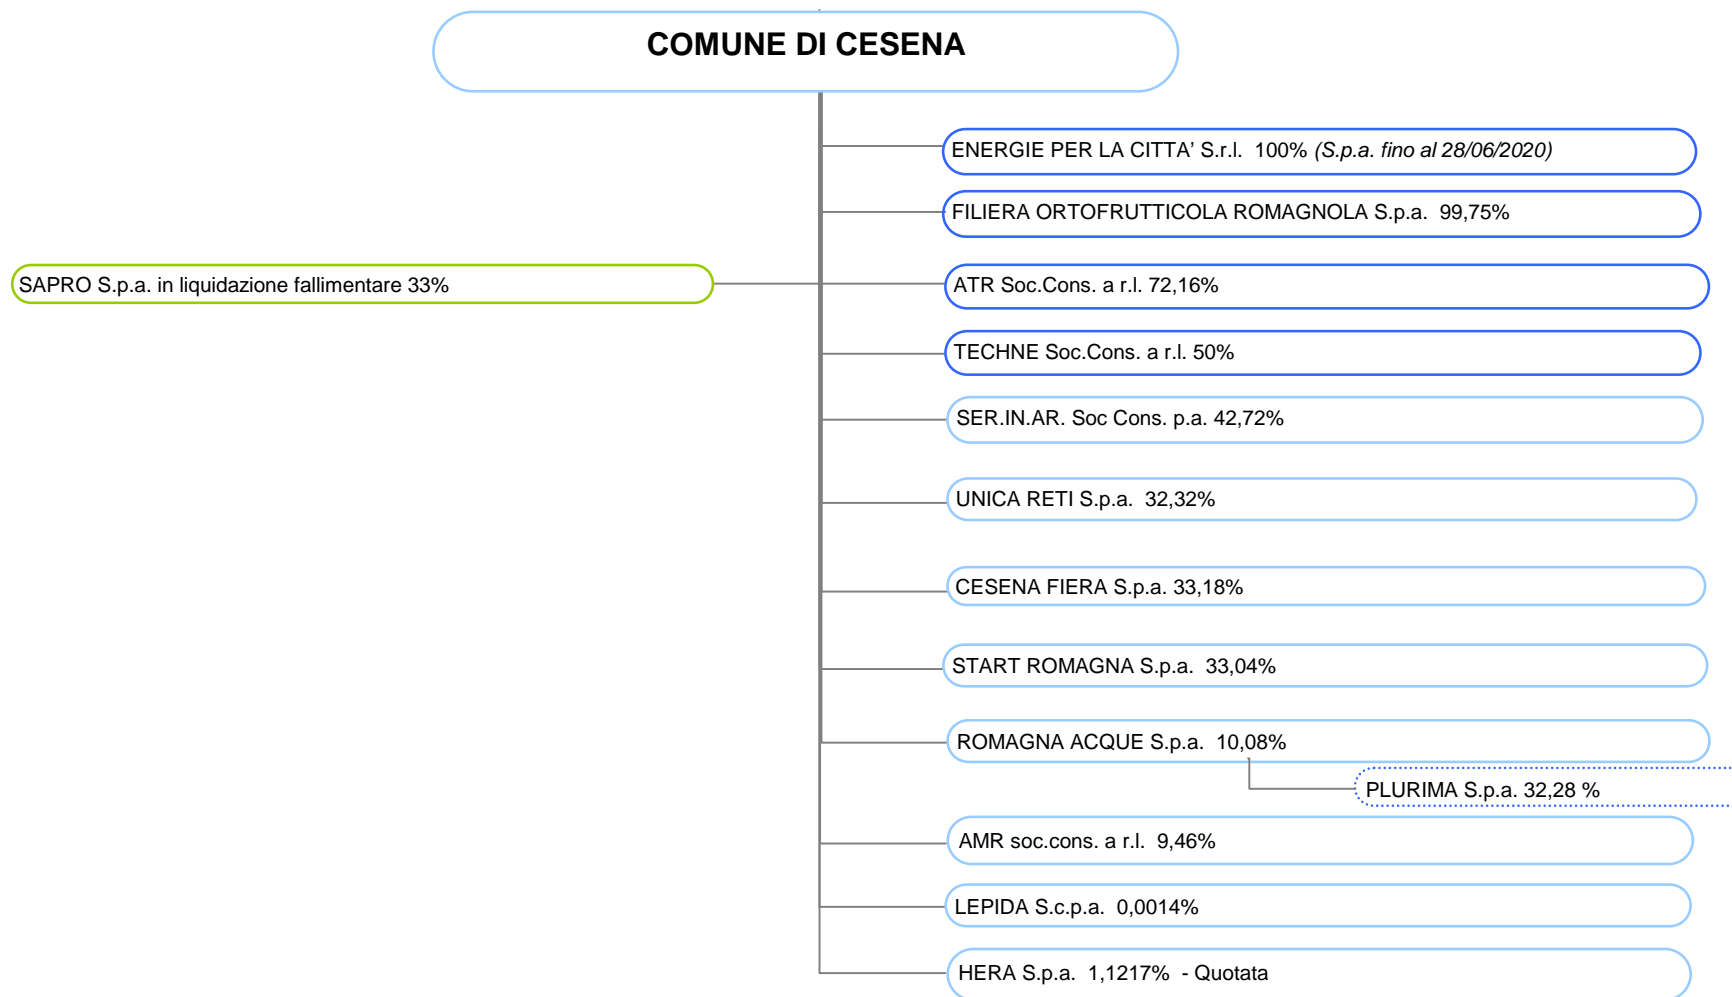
COMUNE DI CESENA

ENERGIE PER LA CITTA' S.r.l. 100% *(S.p.a. fino al 28/06/2020)*

FILIERA ORTOFRUTTICOLA ROMAGNOLA S.p.a. 99,75%

SAPRO S.p.a. in liquidazione fallimentare 33%

ATR Soc.Cons. a r.l. 72,16%

TECHNE Soc.Cons. a r.l. 50%

SER.IN.AR. Soc Cons. p.a. 42,72%

UNICA RETI S.p.a. 32,32%

CESENA FIERA S.p.a. 33,18%

START ROMAGNA S.p.a. 33,04%

ROMAGNA ACQUE S.p.a. 10,08%

PLURIMA S.p.a. 32,28 %

AMR soc.cons. a r.l. 9,46%

LEPIDA S.c.p.a. 0,0014%

HERA S.p.a. 1,1217% - Quotata